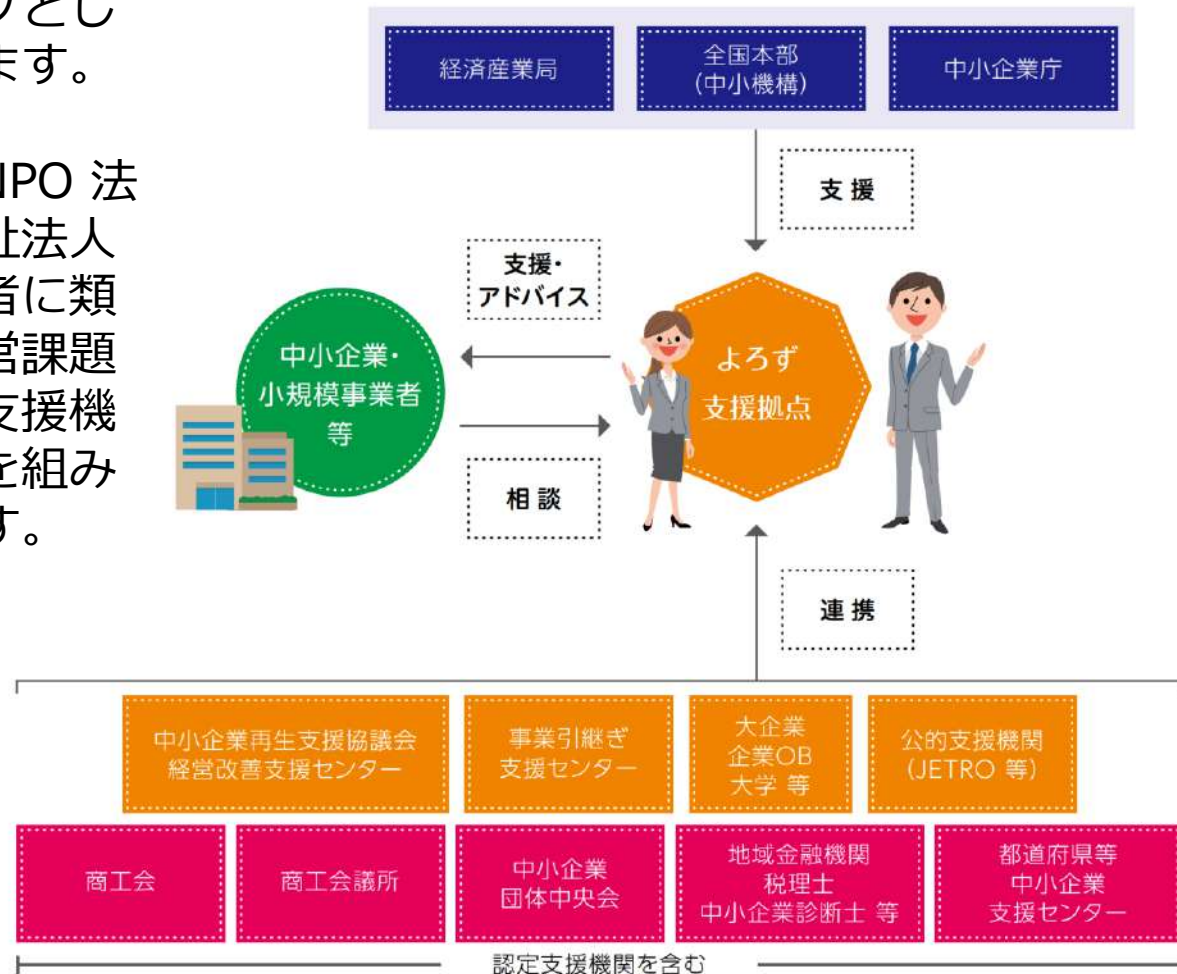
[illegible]とし
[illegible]ます。

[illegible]PO 法
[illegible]止法人
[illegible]者に類
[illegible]営課題
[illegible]支援機
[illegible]を組み
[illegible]す。

経済産業局

全国本部
(中小機構)

中小企業庁

支援

支援・
アドバイス

中小企業・
小規模事業者
等

よろず
支援拠点

相談

連携

中小企業再生支援協議会
経営改善支援センター

事業引継ぎ
支援センター

大企業
企業OB
大学 等

公的支援機関
(JETRO 等)

商工会

商工会議所

中小企業
団体中央会

地域金融機関
税理士
中小企業診断士 等

都道府県等
中小企業
支援センター

認定支援機関を含む